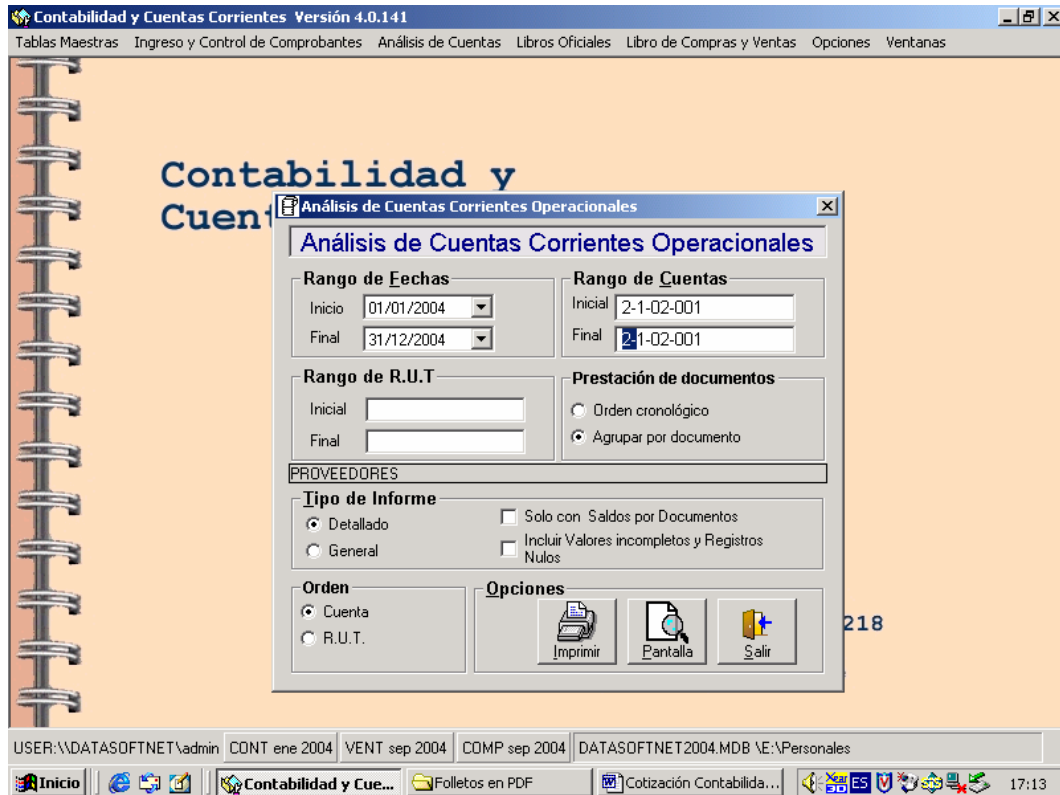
Contabilidad y Cuentas Corrientes Versión 4.0.141

Tablas Maestras Ingreso y Control de Comprobantes Análisis de Cuentas Libros Oficiales Libro de Compras y Ventas Opciones Ventanas

Contabilidad y Cuent

Análisis de Cuentas Corrientes Operacionales

Análisis de Cuentas Corrientes Operacionales

Rango de Fechas
Inicio 01/01/2004
Final 31/12/2004

Rango de Cuentas
Inicial 2-1-02-001
Final 2-1-02-001

Rango de R.U.T
Inicial
Final

Prestación de documentos
Orden cronológico
Agrupar por documento

PROVEEDORES

Tipo de Informe
Detallado
General
Solo con Saldos por Documentos
Incluir Valores incompletos y Registros Nulos

Orden
Cuenta
R.U.T.

Opciones
Imprimir
Pantalla
Salir

218

USER:\\DATASOFTNET\admin CONT ene 2004 VENT sep 2004 COMP sep 2004 DATASOFTNET2004.MDB \E:\Personales

Inicio Contabilidad y Cue... Folletos en PDF Cotización Contabilida... ES 17:13